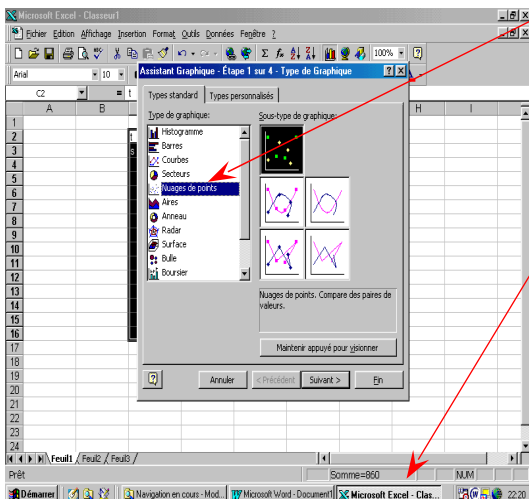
Microsoft Excel - Classeur1

Fichier Edition Affichage Insertion Format Outils Données Fenêtre ?

100%

Arial 10

C2 = t

A B H

Assistant Graphique - Etape 1 sur 4 - Type de Graphique

Types standard Types personnalisés

Type de graphique:

Histogramme
Barres
Courbes
Secteurs
Nuages de points
Aires
Anneau
Radar
Surface
Bulle
Boursier

Sous-type de graphique:

Nuages de points. Compare des paires de valeurs.

Maintenir appuyé pour visionner

Annuler < Précédent Suivant > Fin

1
2
3
4
5
6
7
8
9
10
11
12
13
14
15
16
17
18
19
20
21
22
23
24

Feuil1 Feuil2 Feuil3

Prêt Somme=860 NUM

Démarrer Navigation en cours - Mod... Microsoft Word - Document1 Microsoft Excel - Clas... 22:20